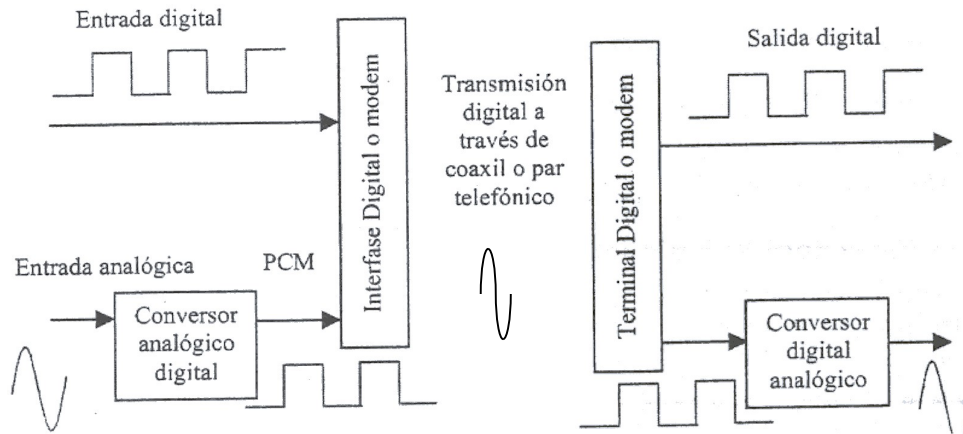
Entrada digital

Interfase Digital o modem

Transmisión digital a través de coaxil o par telefónico

Terminal Digital o modem

Salida digital

Entrada analógica

PCM

Conversor analógico digital

Conversor digital analógico